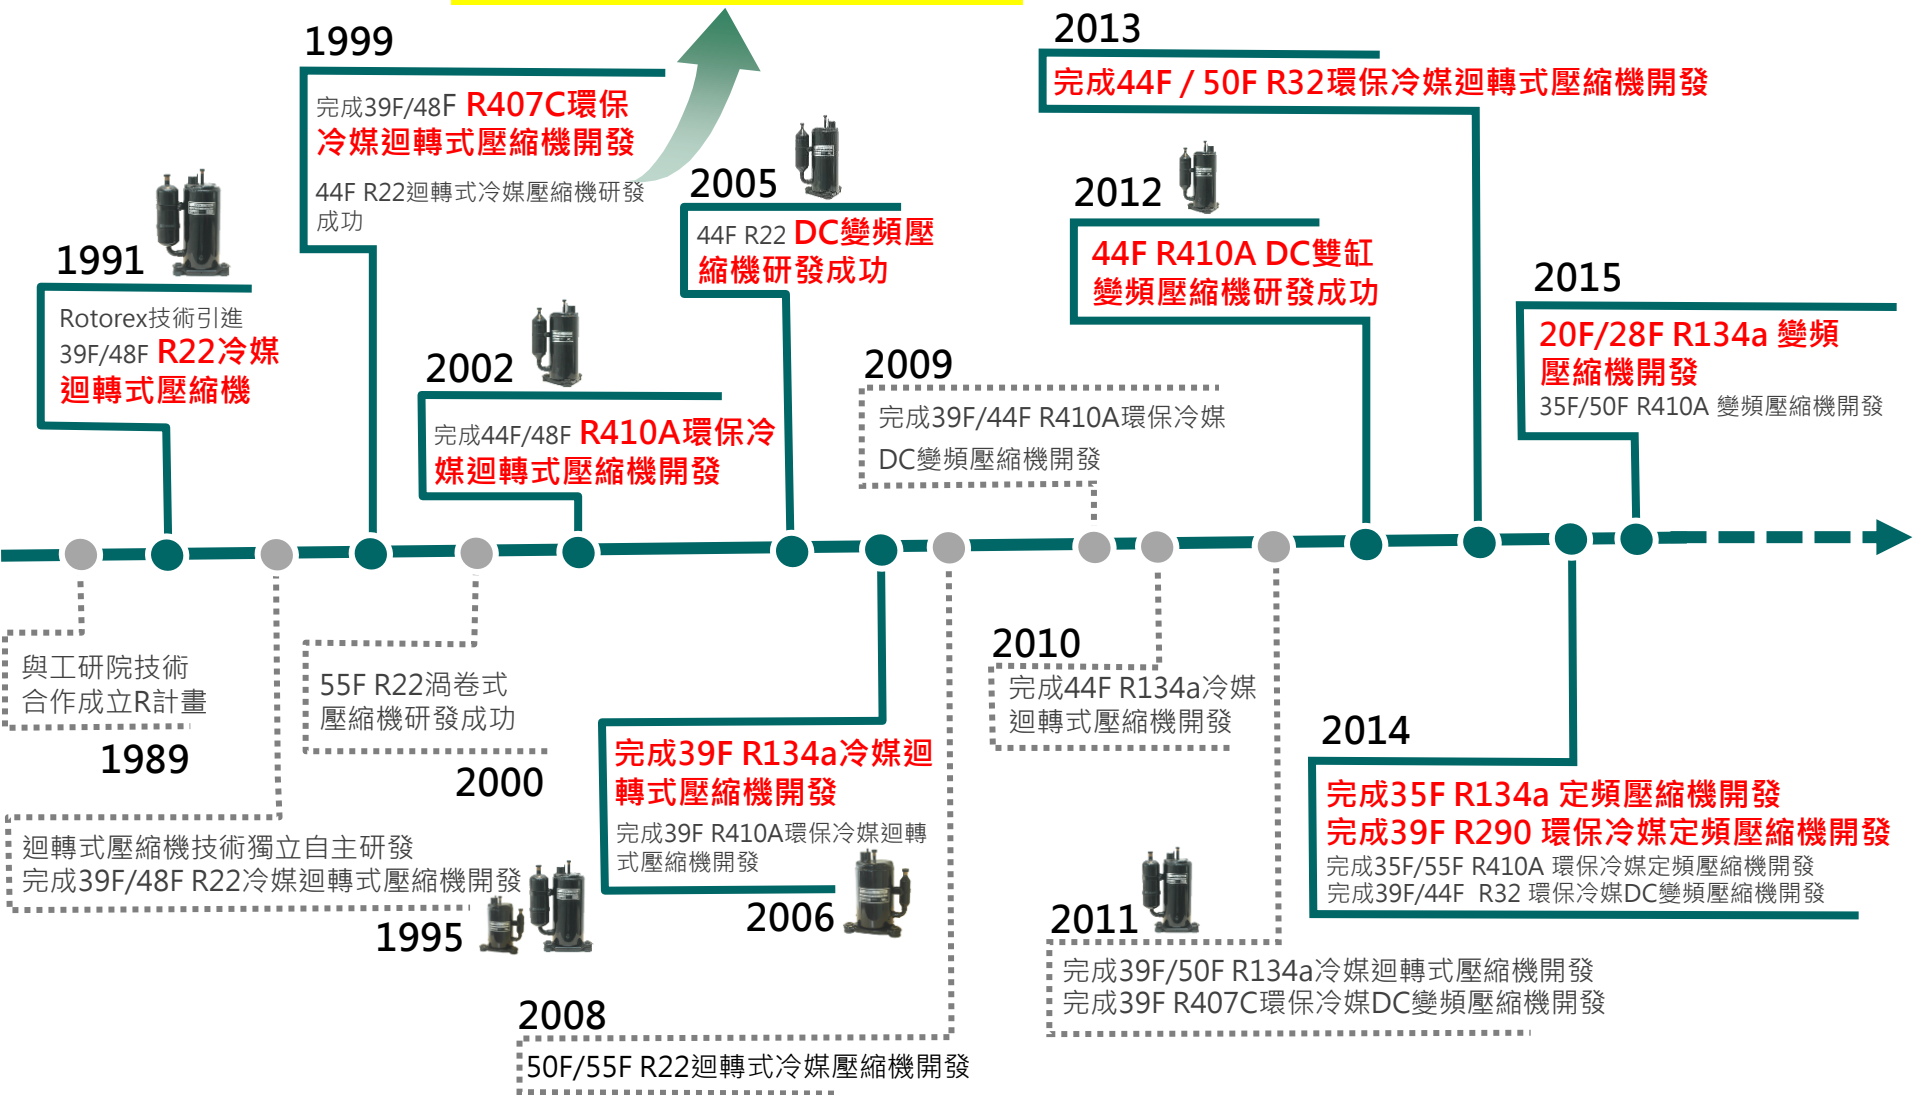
1999

完成39F/48F R407C環保冷媒迴轉式壓縮機開發

44F R22迴轉式冷媒壓縮機研發成功

2013

完成44F / 50F R32環保冷媒迴轉式壓縮機開發

2005

44F R22 DC變頻壓縮機研發成功

2012

44F R410A DC雙缸變頻壓縮機研發成功

1991

Rotorex技術引進 39F/48F R22冷媒迴轉式壓縮機

2015

20F/28F R134a 變頻壓縮機開發

35F/50F R410A 變頻壓縮機開發

2002

完成44F/48F R410A環保冷媒迴轉式壓縮機開發

2009

完成39F/44F R410A環保冷媒 DC變頻壓縮機開發

與工研院技術合作成立R計畫

1989

55F R22渦卷式壓縮機研發成功

2000

2010

完成44F R134a冷媒迴轉式壓縮機開發

完成39F R134a冷媒迴轉式壓縮機開發

完成39F R410A環保冷媒迴轉式壓縮機開發

2014

完成35F R134a 定頻壓縮機開發

完成39F R290 環保冷媒定頻壓縮機開發

完成35F/55F R410A 環保冷媒定頻壓縮機開發

完成39F/44F R32 環保冷媒DC變頻壓縮機開發

迴轉式壓縮機技術獨立自主研發

完成39F/48F R22冷媒迴轉式壓縮機開發

1995

2006

2011

完成39F/50F R134a冷媒迴轉式壓縮機開發

完成39F R407C環保冷媒DC變頻壓縮機開發

2008

50F/55F R22迴轉式冷媒壓縮機開發